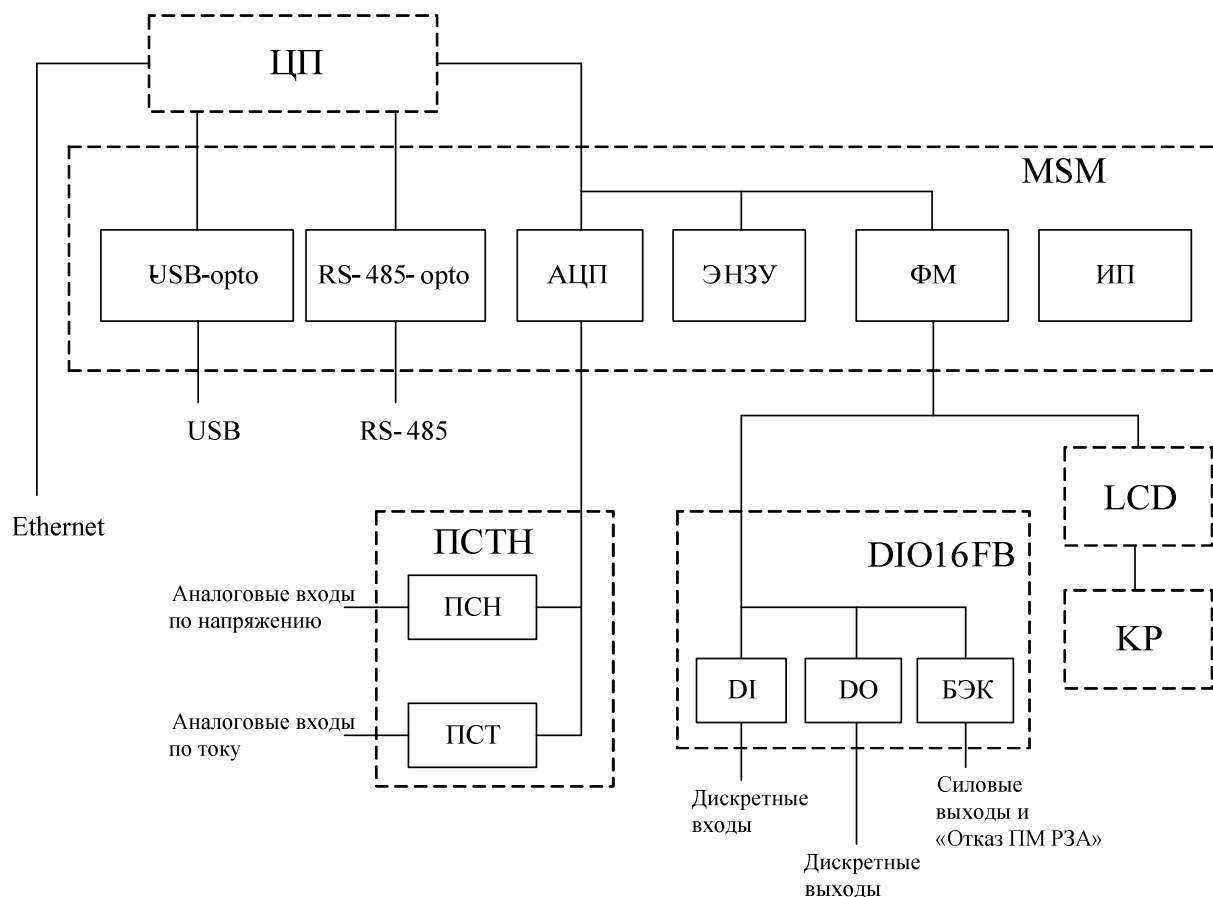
ЦП

MSM

USB-opto

RS-485-opto

АЦП

ЭНЗУ

ФМ

ИП

USB

RS-485

Ethernet

ПСТН

Аналоговые входы по напряжению

ПСН

Аналоговые входы по току

ПСТ

DIO16FB

DI

DO

БЭК

LCD

KP

Дискретные входы

Дискретные выходы

Силовые выходы и «Отказ ПМ РЗА»